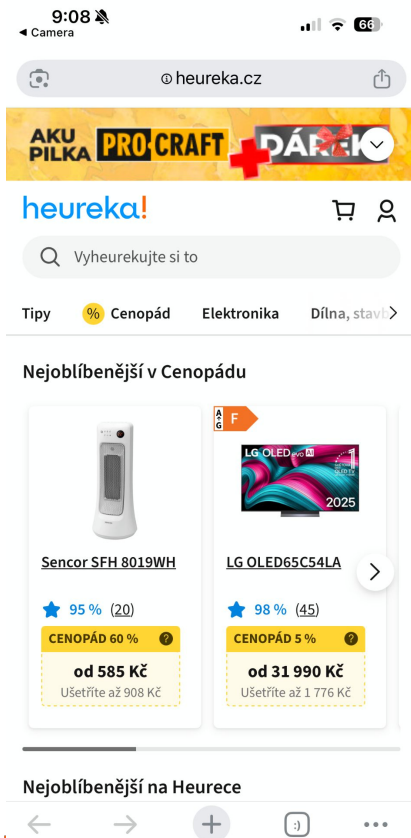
9:08
◀ Camera
66

heureka.cz

AKU PILKA PRO-CRAFT + DÁREK

heureka!

Vyheurekujte si to

Tipy
% Cenopád
Elektronika
Dílna, stavb

Nejoblíbenější v Cenopádu

A G F

Sencor SFH 8019WH
95 % (20)
CENOPÁD 60 %
od 585 Kč
Ušetříte až 908 Kč

LG OLED evo AI
2025
LG OLED65C54LA
98 % (45)
CENOPÁD 5 %
od 31 990 Kč
Ušetříte až 1 776 Kč

Nejoblíbenější na Heurece